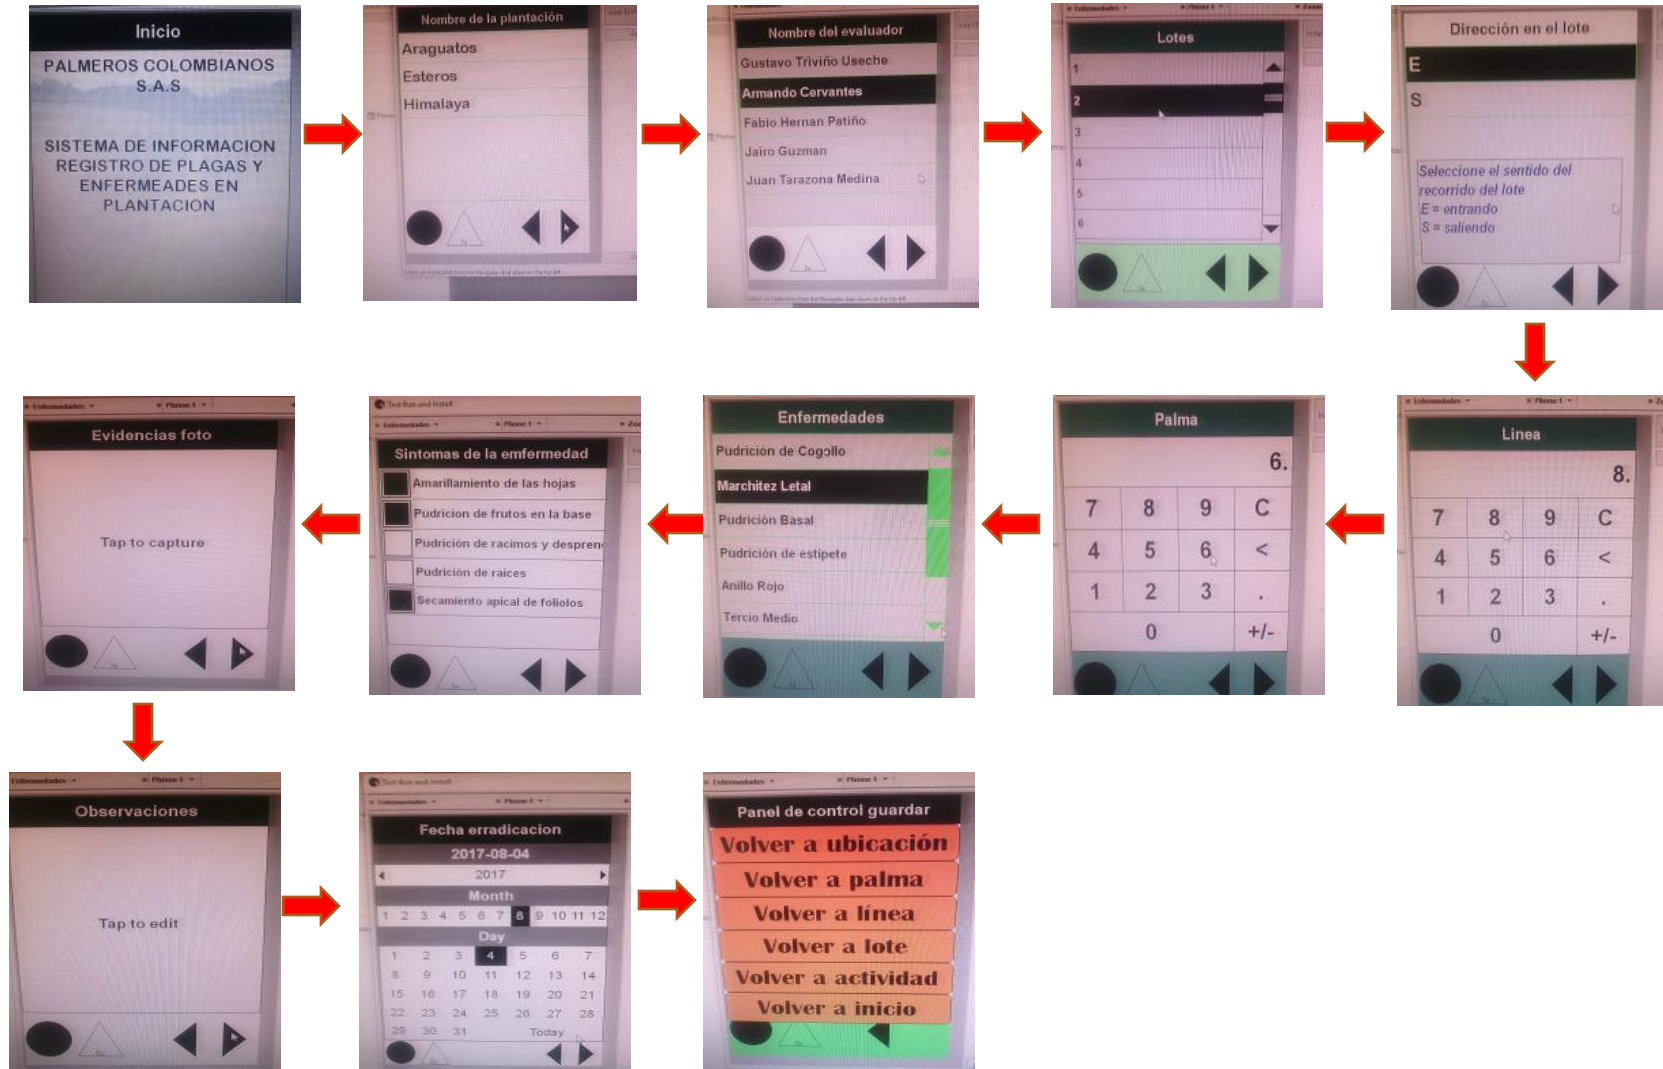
Inicio

PALMEROS COLOMBIANOS S.A.S

SISTEMA DE INFORMACION REGISTRO DE PLAGAS Y ENFERMEDADES EN PLANTACION

Nombre de la plantación

Araguatos

Esteros

Himalaya

Nombre del evaluador

Gustavo Triviño Useche

Armando Cervantes

Fabio Hernan Patiño

Jairo Guzman

Juan Tarazona Medina

Lotes

1

2

3

4

5

6

Dirección en el lote

E

S

Seleccione el sentido del recorrido del lote
E = entrando
S = saliendo

Linea

8.

| 7 | 8 | 9 | C |
|---|---|---|---|
| 4 | 5 | 6 | < |
| 1 | 2 | 3 | . |
| | 0 | | +/- |

Palma

6.

| 7 | 8 | 9 | C |
|---|---|---|---|
| 4 | 5 | 6 | < |
| 1 | 2 | 3 | . |
| | 0 | | +/- |

Enfermedades

Pudrición de Cogollo

Marchitez Letal

Pudrición Basal

Pudrición de estipete

Anillo Rojo

Tercio Medio

Sintomas de la emfermedad

Amarillamiento de las hojas

Pudricion de frutos en la base

Pudricion de racimos y desprend

Pudricion de raices

Secamiento apical de foliolos

Evidencias foto

Tap to capture

Observaciones

Tap to edit

Fecha erradicacion

2017-08-04

2017

Month

1 2 3 4 5 6 7 8 9 10 11 12

Day

| 1 | 2 | 3 | 4 | 5 | 6 | 7 |
|---|---|---|---|---|---|---|
| 8 | 9 | 10 | 11 | 12 | 13 | 14 |
| 15 | 16 | 17 | 18 | 19 | 20 | 21 |
| 22 | 23 | 24 | 25 | 26 | 27 | 28 |
| 29 | 30 | 31 | | | Today | |

Panel de control guardar

Volver a ubicación

Volver a palma

Volver a línea

Volver a lote

Volver a actividad

Volver a inicio